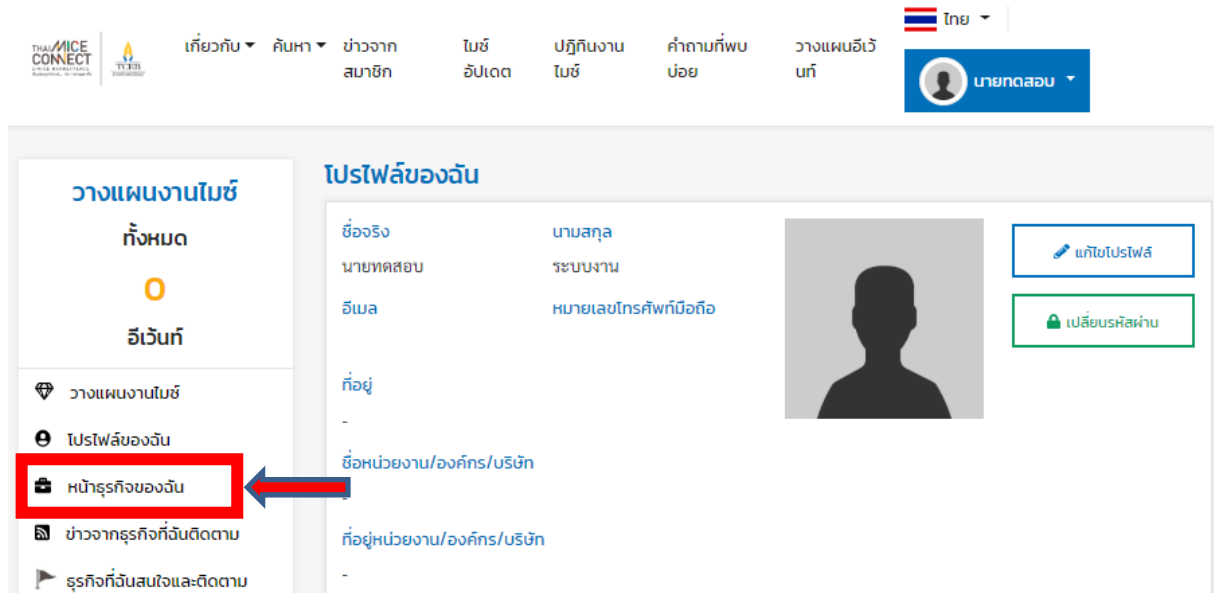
THAI MICE CONNECT

TCEB

เกี่ยวกับ ค้นหา ข่าวจากสมาชิก ไมซ์อัปเดต ปฏิทินงานไมซ์ คำถามที่พบบ่อย วางแผนอีเว้นท์

ไทย

นายทดสอบ

วางแผนงานไมซ์
ทั้งหมด
0
อีเว้นท์

วางแผนงานไมซ์
โปรไฟล์ของฉัน
หน้าธุรกิจของฉัน
ข่าวจากธุรกิจที่ฉันติดตาม
ธุรกิจที่ฉันสนใจและติดตาม

โปรไฟล์ของฉัน

ชื่อจริง
นายทดสอบ

นามสกุล
ระบบงาน

อีเมล

หมายเลขโทรศัพท์มือถือ

ที่อยู่
-

ชื่อหน่วยงาน/องค์กร/บริษัท
-

ที่อยู่หน่วยงาน/องค์กร/บริษัท
-

แก้ไขโปรไฟล์
เปลี่ยนรหัสผ่าน